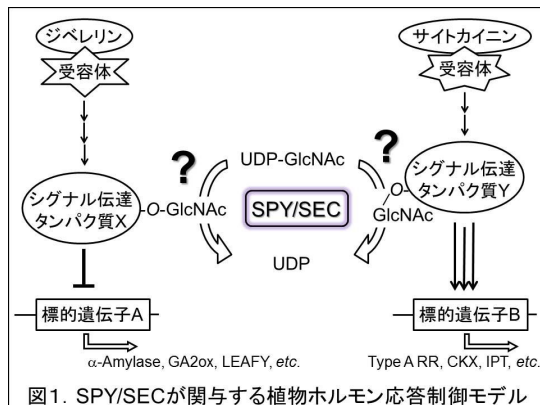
ジベレリン

受容体

サイトカイニン

受容体

?

UDP-GlcNAc

?

シグナル伝達タンパク質X

-O-GlcNAc

SPY/SEC

O-GlcNAc

シグナル伝達タンパク質Y

UDP

標的遺伝子A

標的遺伝子B

α-Amylase, GA2ox, LEAFY, *etc.*

Type A RR, CKX, IPT, *etc.*

図1. SPY/SECが関与する植物ホルモン応答制御モデル